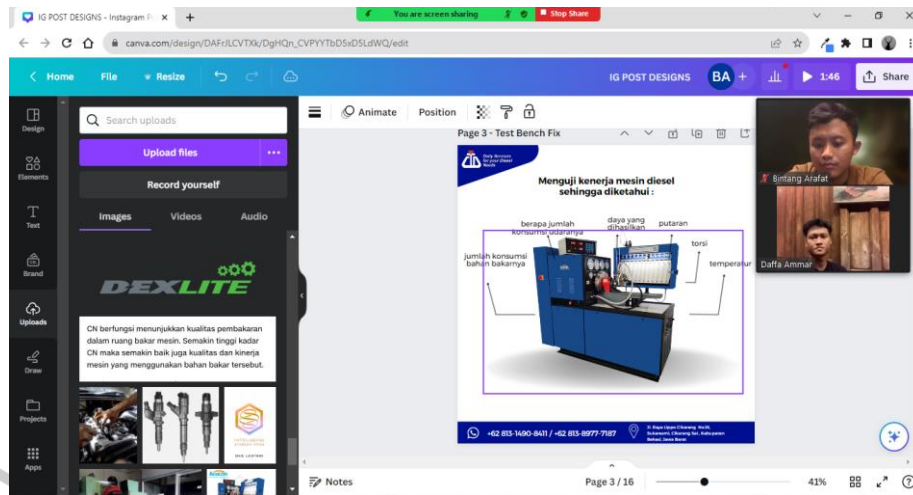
IG POST DESIGNS - Instagram P ×  +

You are screen sharing   Stop Share

canva.com/design/DAFrJLCVTXk/DgHQn_CVPYYTbD5xD5LdWQ/edit

< Home   File   Resize

IG POST DESIGNS   BA +   1:46   Share

Design

Elements

Text

Brand

Uploads

Draw

Projects

Apps

Search uploads

Upload files

Record yourself

Images   Videos   Audio

DEXLITE

CN berfungsi menunjukkan kualitas pembakaran dalam ruang bakar mesin. Semakin tinggi kadar CN maka semakin baik juga kualitas dan kinerja mesin yang menggunakan bahan bakar tersebut.

Animate   Position

Page 3 - Test Bench Fix

Menguji kenerja mesin diesel sehingga diketahui :

berapa jumlah konsumsi udaranya

daya yang dihasilkan

putaran

torsi

jumlah konsumsi bahan bakarnya

temperatur

+62 813-1490-8411 / +62 813-8977-7187

Bintang Arafat

Daffa Ammar

Notes

Page 3 / 16

41%